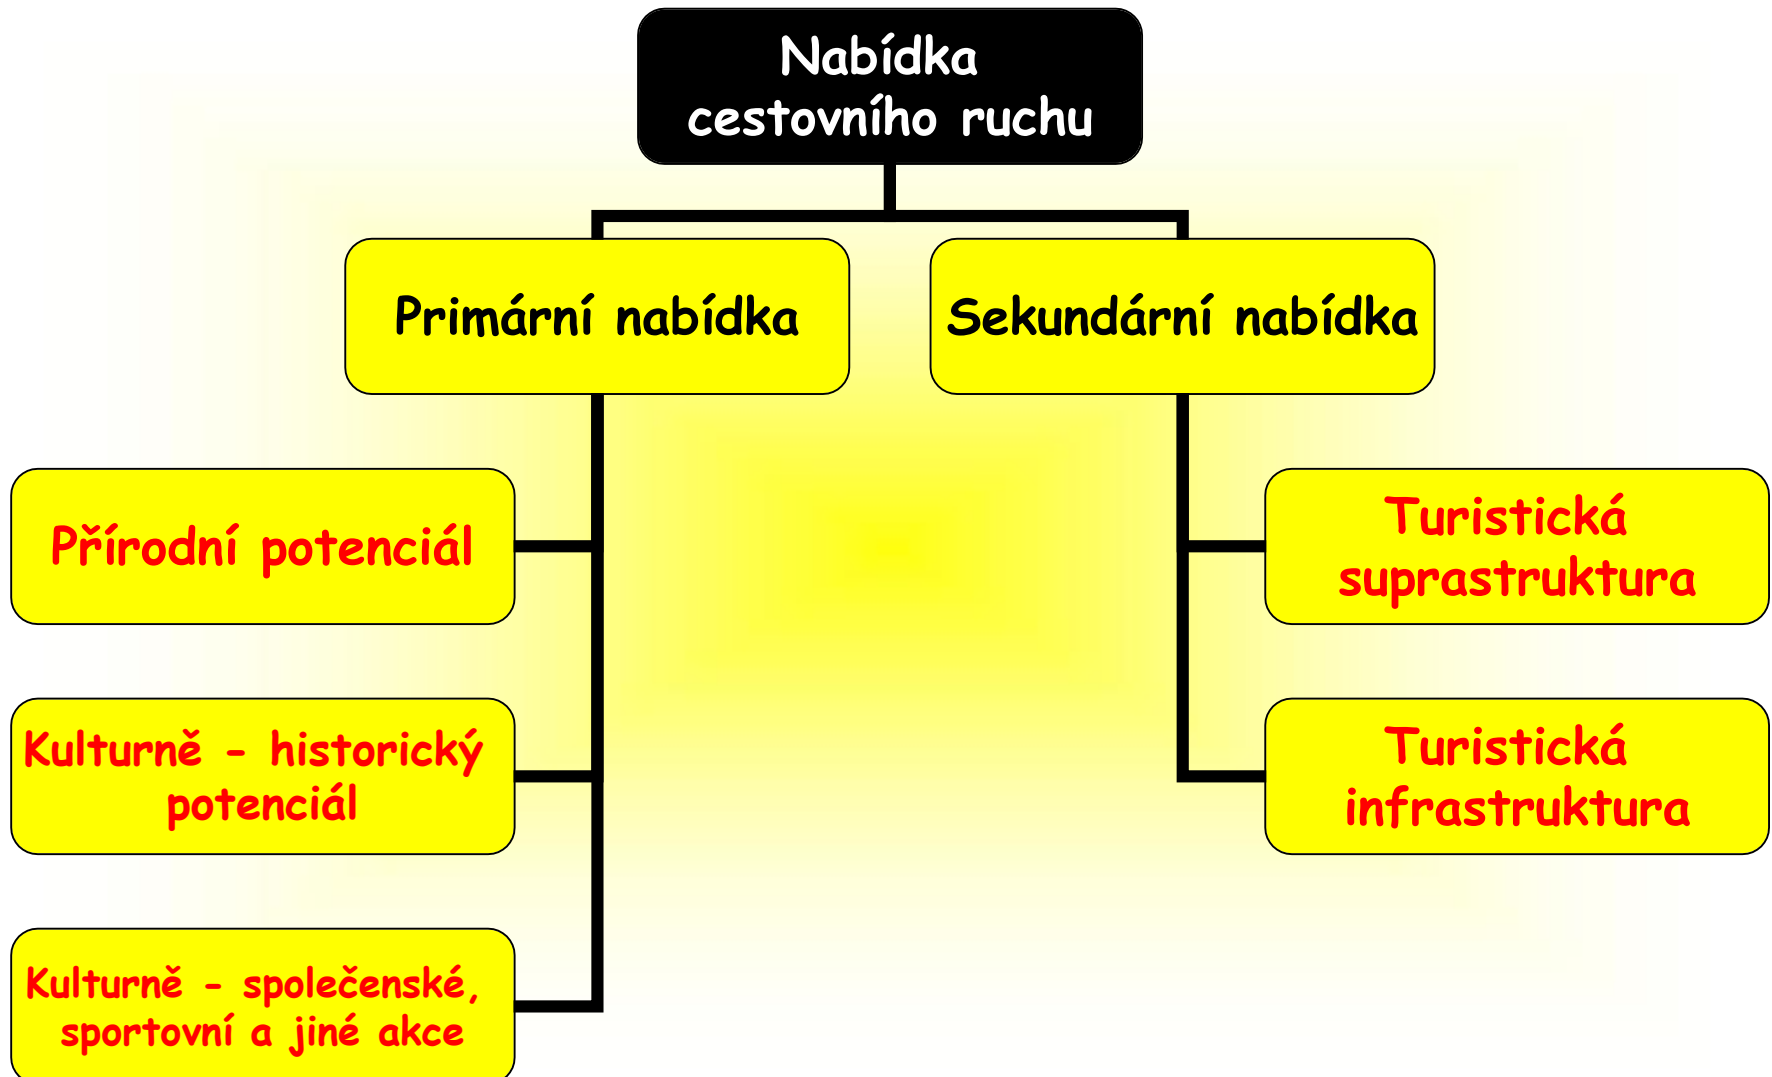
Nabídka cestovního ruchu

Primární nabídka

Sekundární nabídka

Přírodní potenciál

Kulturně - historický potenciál

Kulturně - společenské, sportovní a jiné akce

Turistická suprastruktura

Turistická infrastruktura